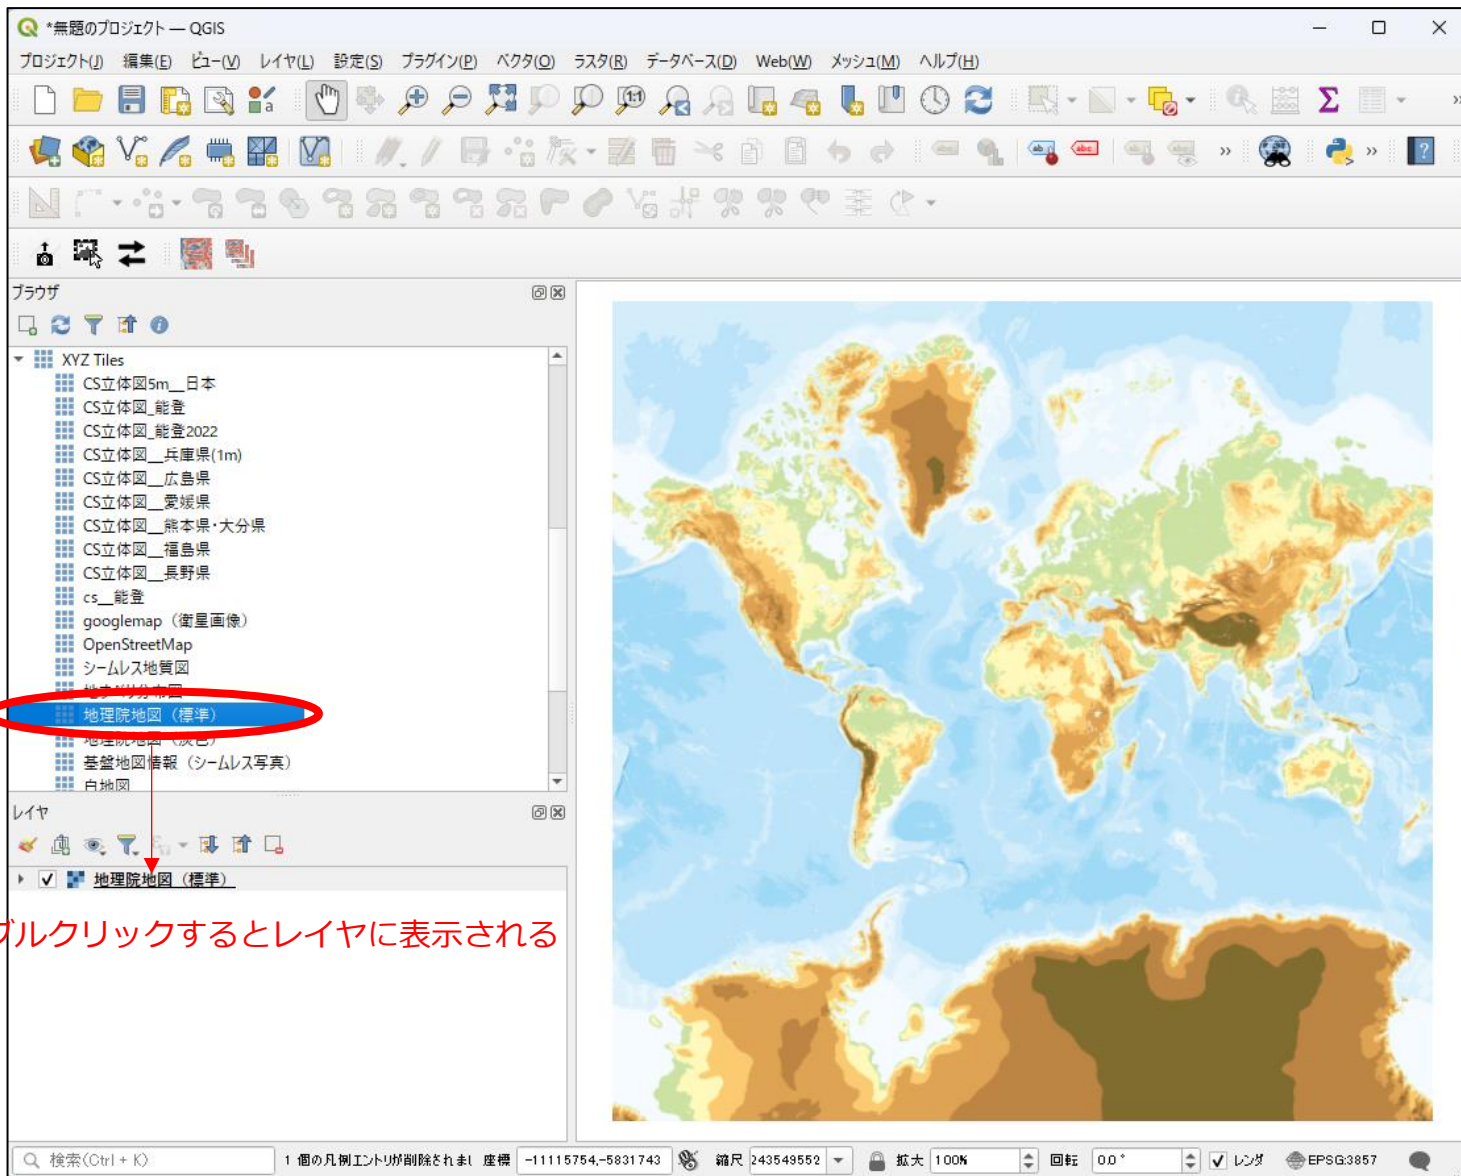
*無題のプロジェクト — QGIS

プロジェクト(J) 編集(E) ビュー(V) レイヤ(L) 設定(S) プラグイン(P) ベクタ(O) ラスタ(R) データベース(D) Web(W) メッシュ(M) ヘルプ(H)

ブラウザ

XYZ Tiles
CS立体図5m__日本
CS立体図_能登
CS立体図_能登2022
CS立体図__兵庫県(1m)
CS立体図__広島県
CS立体図__愛媛県
CS立体図__熊本県・大分県
CS立体図__福島県
CS立体図__長野県
cs__能登
googlemap（衛星画像）
OpenStreetMap
シームレス地質図
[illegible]
地理院地図（標準）
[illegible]
基盤地図情報（シームレス写真）
白地図

レイヤ

地理院地図（標準）

ブルクリックするとレイヤに表示される

検索(Ctrl + K) 1 個の凡例エントリが削除されまし 座標 -11115754,-5831743 縮尺 243549552 拡大 100% 回転 0.0 ° レンダ EPSG:3857